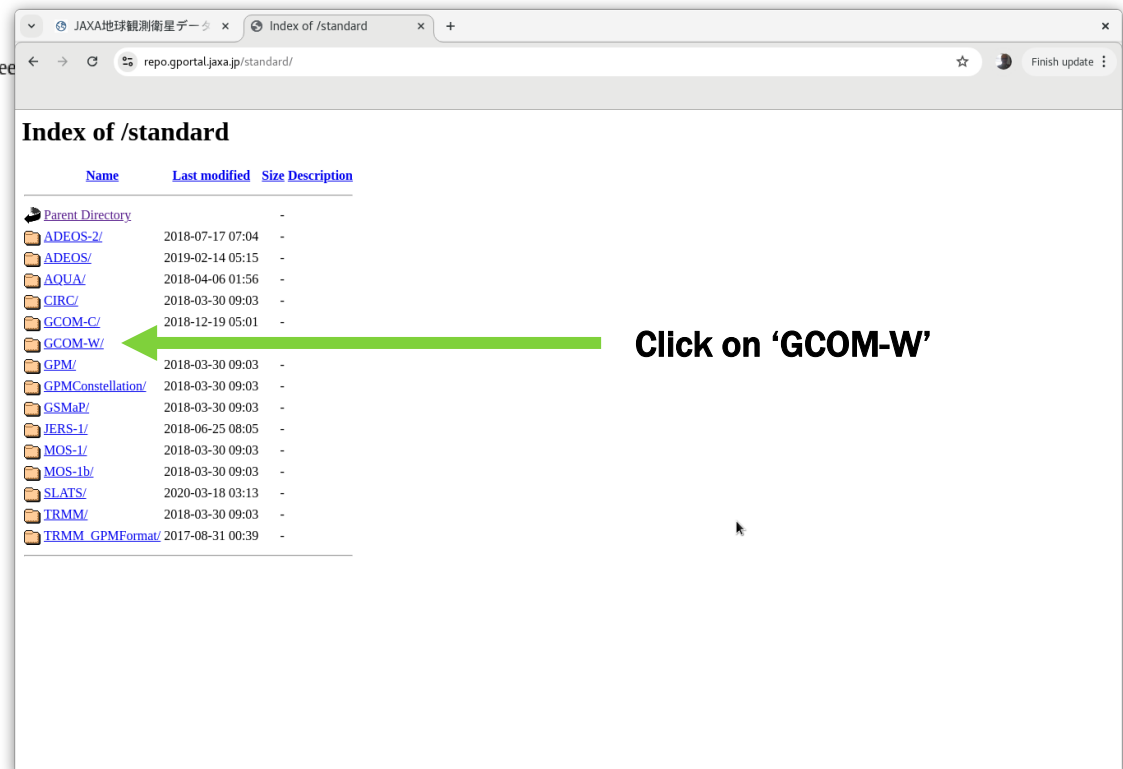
JAXA地球観測衛星データ ×   Index of /standard ×   +   ×

ee

repo.gportal.jaxa.jp/standard/

Finish update

# Index of /standard

| Name | Last modified | Size | Description |
|---|---|---|---|
| Parent Directory | | - | |
| ADEOS-2/ | 2018-07-17 07:04 | - | |
| ADEOS/ | 2019-02-14 05:15 | - | |
| AQUA/ | 2018-04-06 01:56 | - | |
| CIRC/ | 2018-03-30 09:03 | - | |
| GCOM-C/ | 2018-12-19 05:01 | - | |
| GCOM-W/ | | | |
| GPM/ | 2018-03-30 09:03 | - | |
| GPMConstellation/ | 2018-03-30 09:03 | - | |
| GSMaP/ | 2018-03-30 09:03 | - | |
| JERS-1/ | 2018-06-25 08:05 | - | |
| MOS-1/ | 2018-03-30 09:03 | - | |
| MOS-1b/ | 2018-03-30 09:03 | - | |
| SLATS/ | 2020-03-18 03:13 | - | |
| TRMM/ | 2018-03-30 09:03 | - | |
| TRMM_GPMFormat/ | 2017-08-31 00:39 | - | |

Click on ‘GCOM-W’